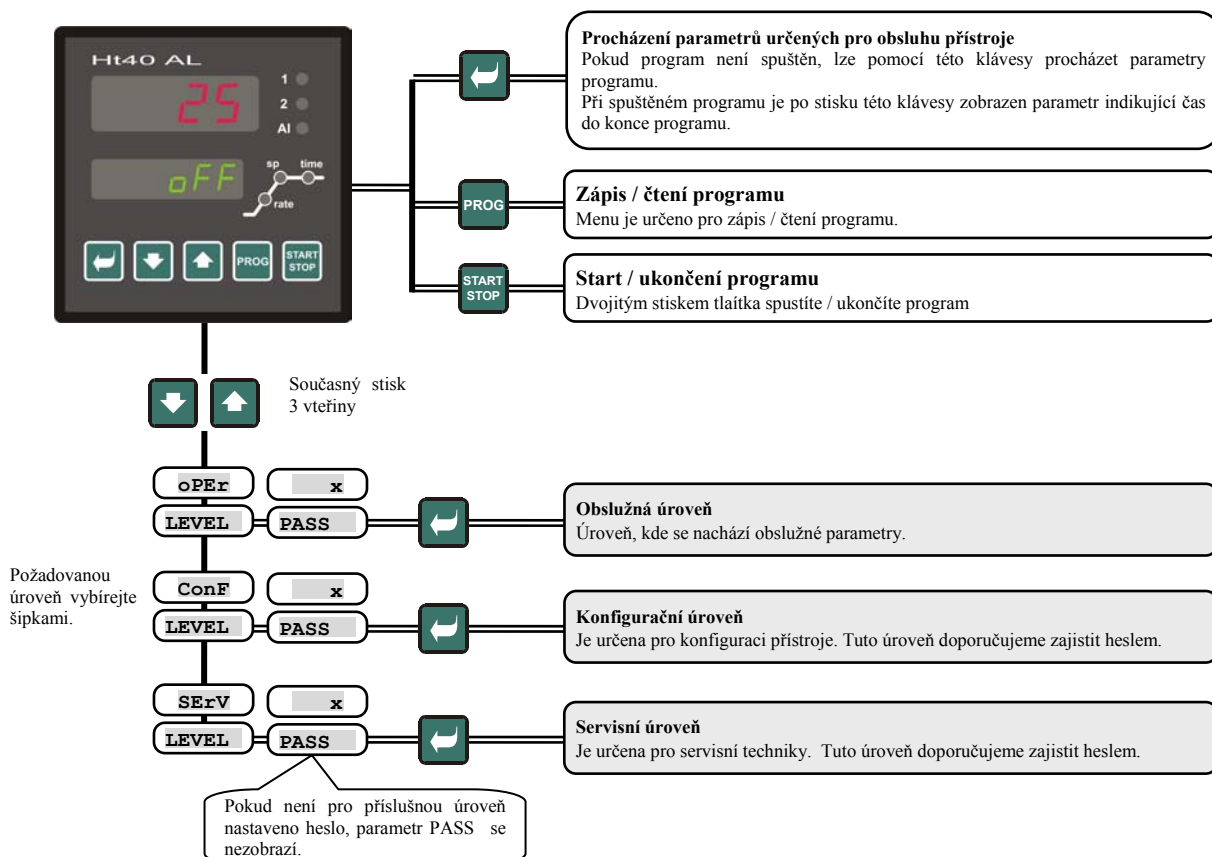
Ht40 AL

25

1
2
AI

oFF

sp
time
rate

PROG
START STOP

Procházení parametrů určených pro obsluhu přístroje
Pokud program není spuštěn, lze pomocí této klávesy procházet parametry programu.
Při spuštěném programu je po stisku této klávesy zobrazen parametr indikující čas do konce programu.

PROG

Zápis / čtení programu
Menu je určeno pro zápis / čtení programu.

START STOP

Start / ukončení programu
Dvojitým stiskem tlaítka spustíte / ukončíte program

Současný stisk 3 vteřiny

oPEr
x
LEVEL
PASS

Obslužná úroveň
Úroveň, kde se nachází obslužné parametry.

Požadovanou úroveň vybírejte šipkami.

ConF
x
LEVEL
PASS

Konfigurační úroveň
Je určena pro konfiguraci přístroje. Tuto úroveň doporučujeme zajistit heslem.

SErV
x
LEVEL
PASS

Servisní úroveň
Je určena pro servisní techniky. Tuto úroveň doporučujeme zajistit heslem.

Pokud není pro příslušnou úroveň nastaveno heslo, parametr PASS se nezobrazí.